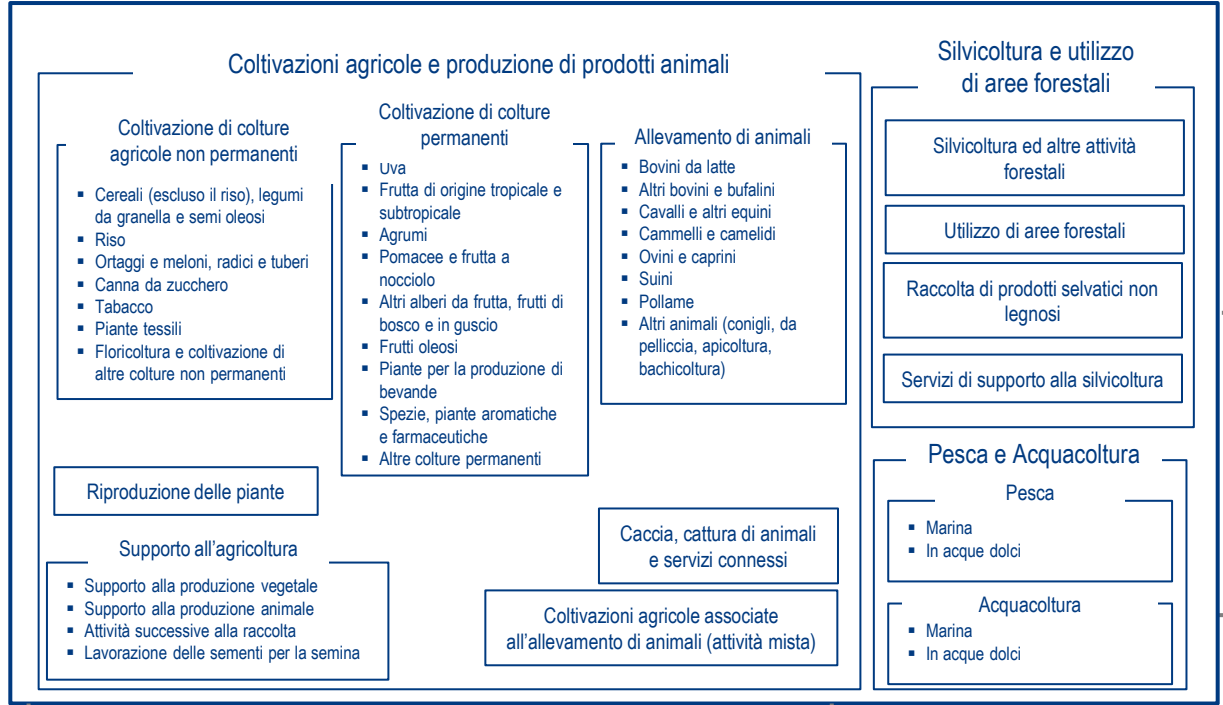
Coltivazioni agricole e produzione di prodotti animali

Coltivazione di colture agricole non permanenti

- Cereali (escluso il riso), legumi da granella e semi oleosi
- Riso
- Ortaggi e meloni, radici e tuberi
- Canna da zucchero
- Tabacco
- Piante tessili
- Floricoltura e coltivazione di altre colture non permanenti

Coltivazione di colture permanenti

- Uva
- Frutta di origine tropicale e subtropicale
- Agrumi
- Pomacee e frutta a nocciolo
- Altri alberi da frutta, frutti di bosco e in guscio
- Frutti oleosi
- Piante per la produzione di bevande
- Spezie, piante aromatiche e farmaceutiche
- Altre colture permanenti

Allevamento di animali

- Bovini da latte
- Altri bovini e bufalini
- Cavalli e altri equini
- Cammelli e camelidi
- Ovini e caprini
- Suini
- Pollame
- Altri animali (conigli, da pelliccia, apicoltura, bachicoltura)

Riproduzione delle piante

Supporto all'agricoltura

- Supporto alla produzione vegetale
- Supporto alla produzione animale
- Attività successive alla raccolta
- Lavorazione delle sementi per la semina

Caccia, cattura di animali e servizi connessi

Coltivazioni agricole associate all'allevamento di animali (attività mista)

Silvicoltura e utilizzo di aree forestali

Silvicoltura ed altre attività forestali

Utilizzo di aree forestali

Raccolta di prodotti selvatici non legnosi

Servizi di supporto alla silvicoltura

Pesca e Acquacoltura

Pesca

- Marina
- In acque dolci

Acquacoltura

- Marina
- In acque dolci